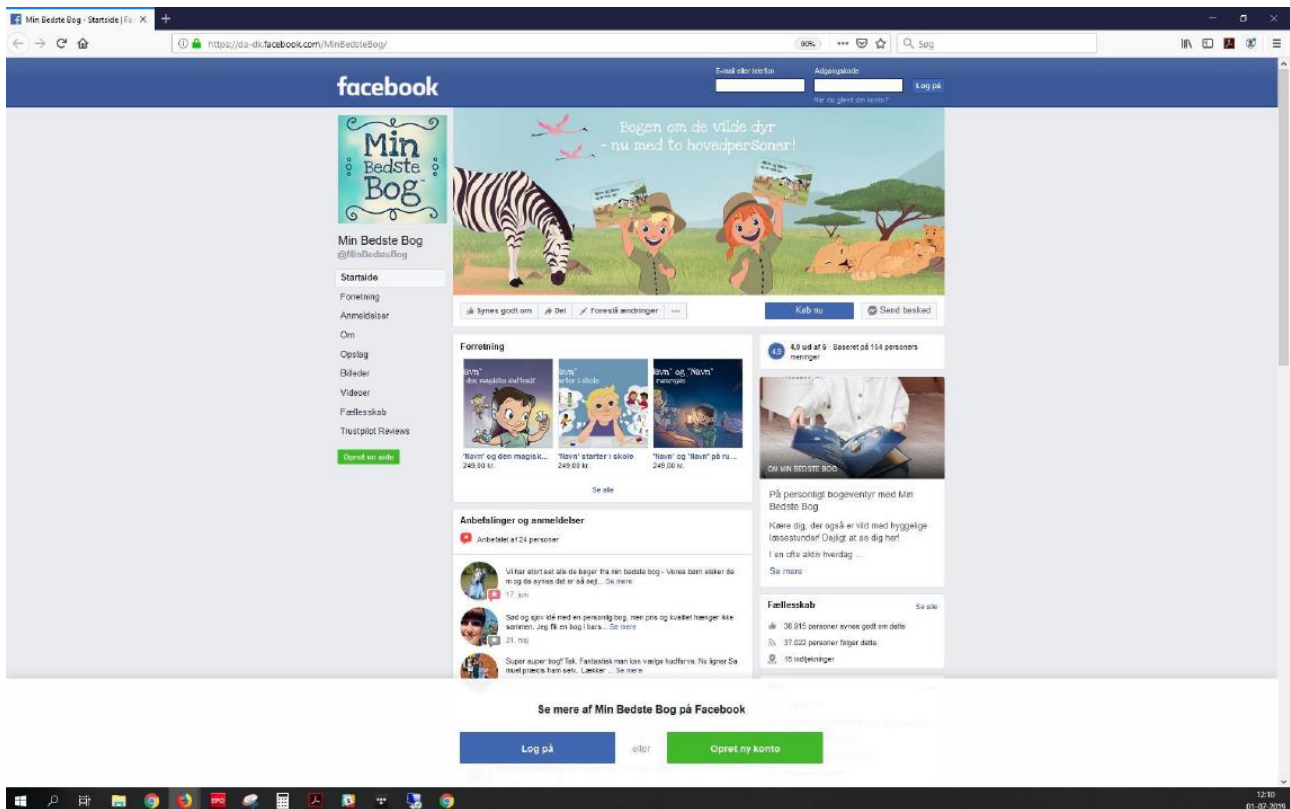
Min Bedste Bog - Startside | Fa

https://da-dk.facebook.com/MinBedsteBog/

90%

Søg

facebook

E-mail eller telefon

Adgangskode

Log på

Har du glemt din konto?

Min Bedste Bog

Min Bedste Bog
@MinBedsteBog

Startside
Forretning
Anmeldelser
Om
Opslag
Billeder
Videoer
Fællesskab
Trustpilot Reviews

Opret en side

Bogen om de vilde dyr - nu med to hovedpersoner!

Synes godt om
Del
Foreslå ændringer
...

Køb nu

Send besked

Forretning

"Navn" og den magisk...
249,00 kr.

"Navn" starter i skole
249,00 kr.

"Navn" og "Navn" på ru...
249,00 kr.

Se alle

4,9 ud af 5 · Baseret på 154 personers meninger

OM MIN BEDSTE BOG

På personligt bogeventyr med Min Bedste Bog

Kære dig, der også er vild med hyggelige læsestunder! Dejligt at se dig her!

I en ofte aktiv hverdag ...

Se mere

Anbefalinger og anmeldelser

Anbefalet af 24 personer

Vi har efterhånden alle de bøger fra min bedste bog - Vores børn elsker de m og de synes det er så sejt... Se mere
17. juni

Sød og sjov idé med en personlig bog, men pris og kvalitet hænger ikke sammen. Jeg fik en bog i bars... Se mere
31. maj

Super super bog! Tak. Fantastisk man kan vælge hudfarve. Nu ligner Sa muel præcis ham selv. Lækker ... Se mere

Fællesskab

Se alle

36.915 personer synes godt om dette

37.022 personer følger dette

15 indtjekninger

Se mere af Min Bedste Bog på Facebook

Log på

eller

Opret ny konto

12:10
01-02-2019